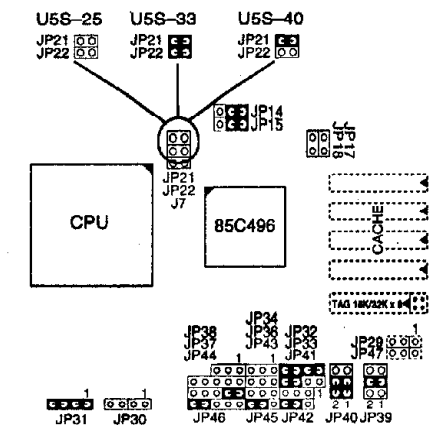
U5S-25
JP21
JP22

U5S-33
JP21
JP22

U5S-40
JP21
JP22

JP14
JP15

JP17
JP18

JP21
JP22
J7

CPU

85C496

CACHE

TAG 16K/32K x 8

JP38
JP37
JP44

JP34
JP36
JP43

JP32
JP33
JP41

JP29
JP47

1
JP31

1
JP30

1
1
1
1
1
1

JP46
JP45
JP42
2 1
JP40
2 1
JP39